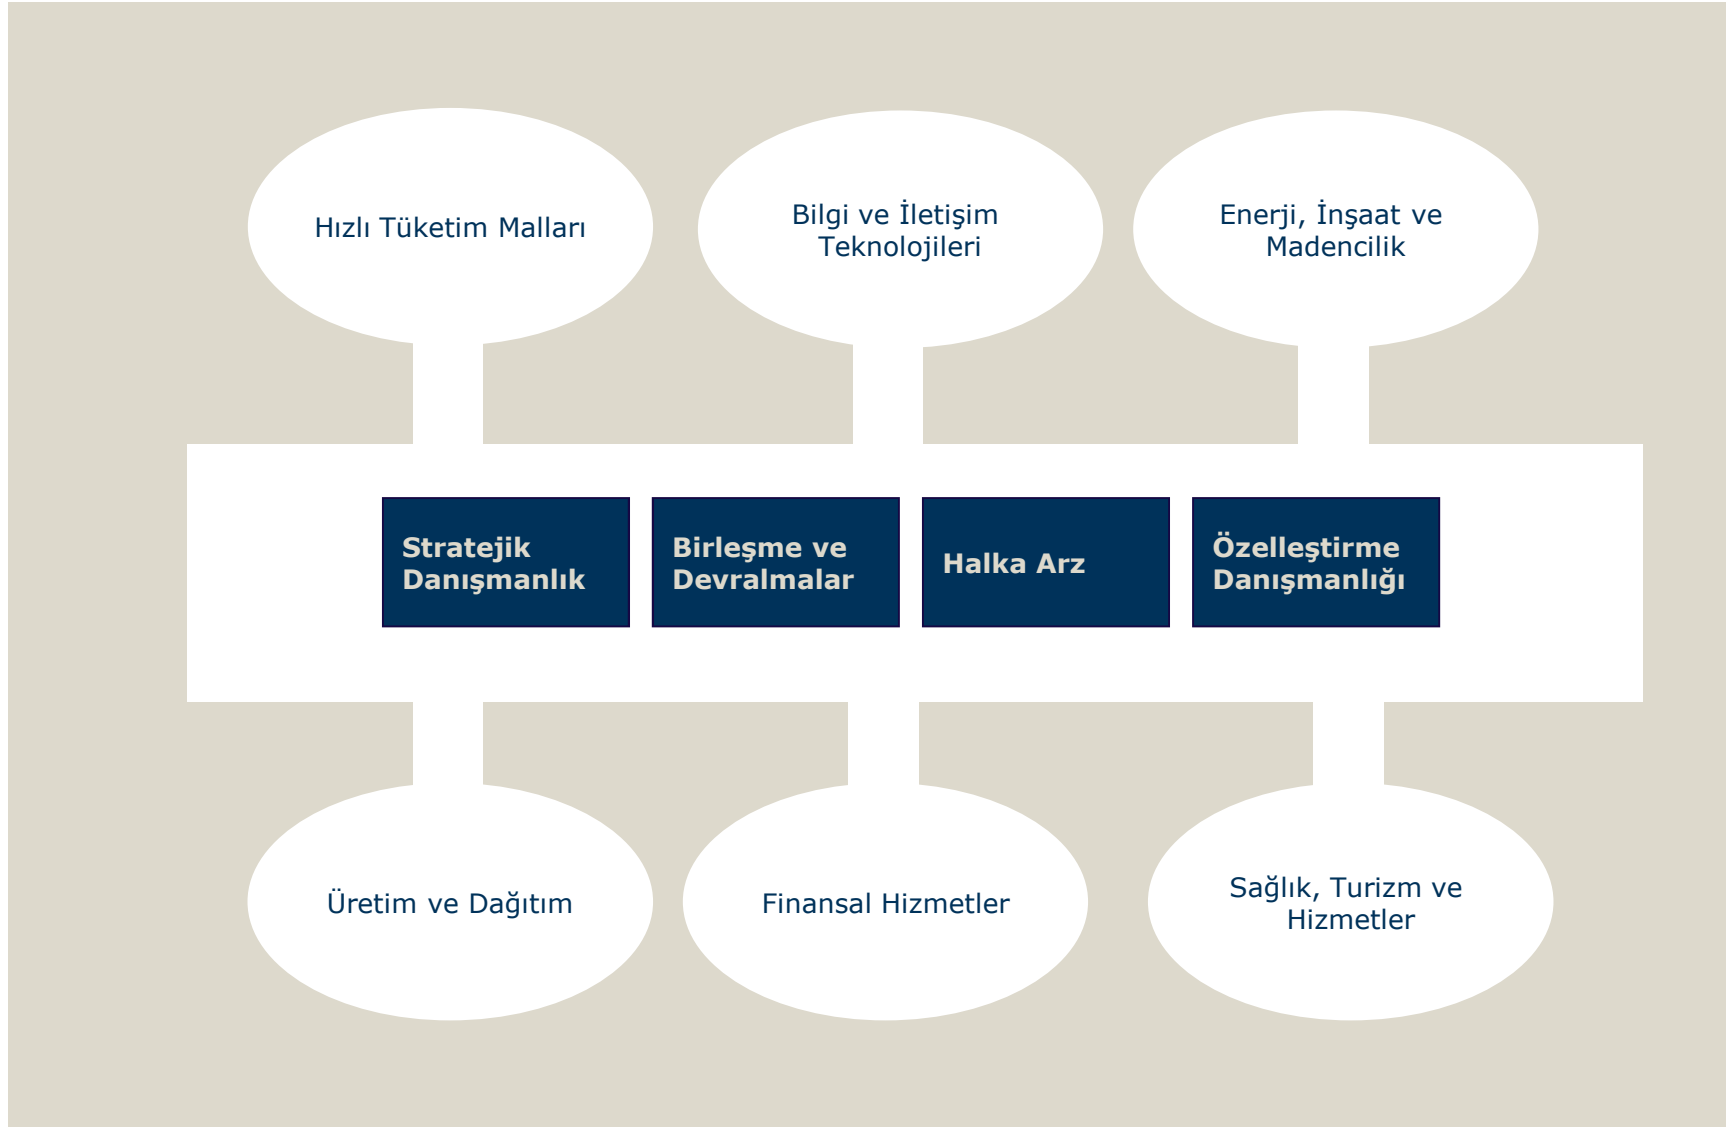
Hızlı Tüketim Malları

Bilgi ve İletişim Teknolojileri

Enerji, İnşaat ve Madencilik

Stratejik Danışmanlık

Birleşme ve Devralmalar

Halka Arz

Özelleştirme Danışmanlığı

Üretim ve Dağıtım

Finansal Hizmetler

Sağlık, Turizm ve Hizmetler